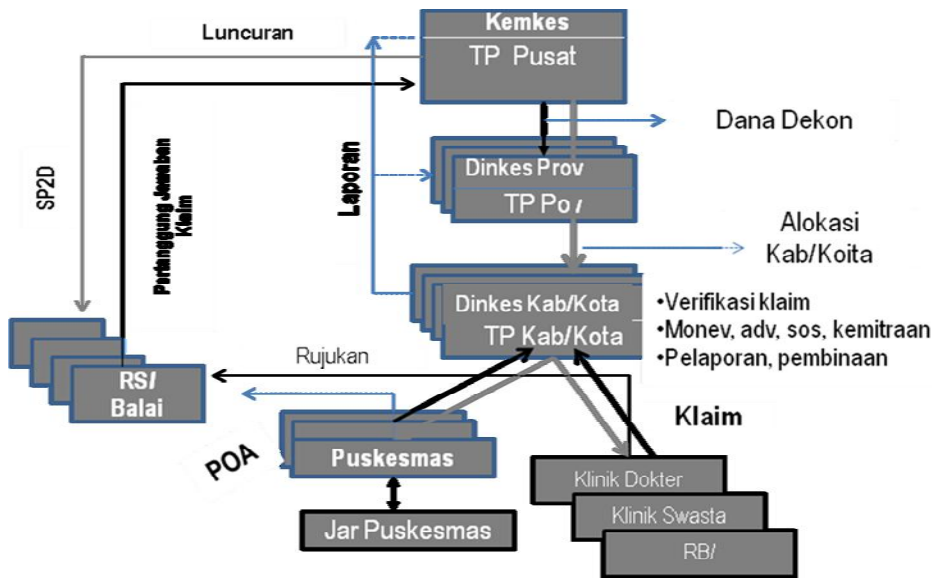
Kemkes
TP Pusat

Luncuran

Dana Dekon

SP2D

Pertanggung Jawaban Klaim

Laporan

Dinkes Prov
TP Prov

Alokasi Kab/Koita

Dinkes Kab/Kota
TP Kab/Kota

•Verifikasi klaim
•Monev, adv, sos, kemitraan
•Pelaporan, pembinaan

Rujukan

RS/ Balai

POA

Puskesmas

Klaim

Jar Puskesmas

Klinik Dokter
Klinik Swasta
RB/